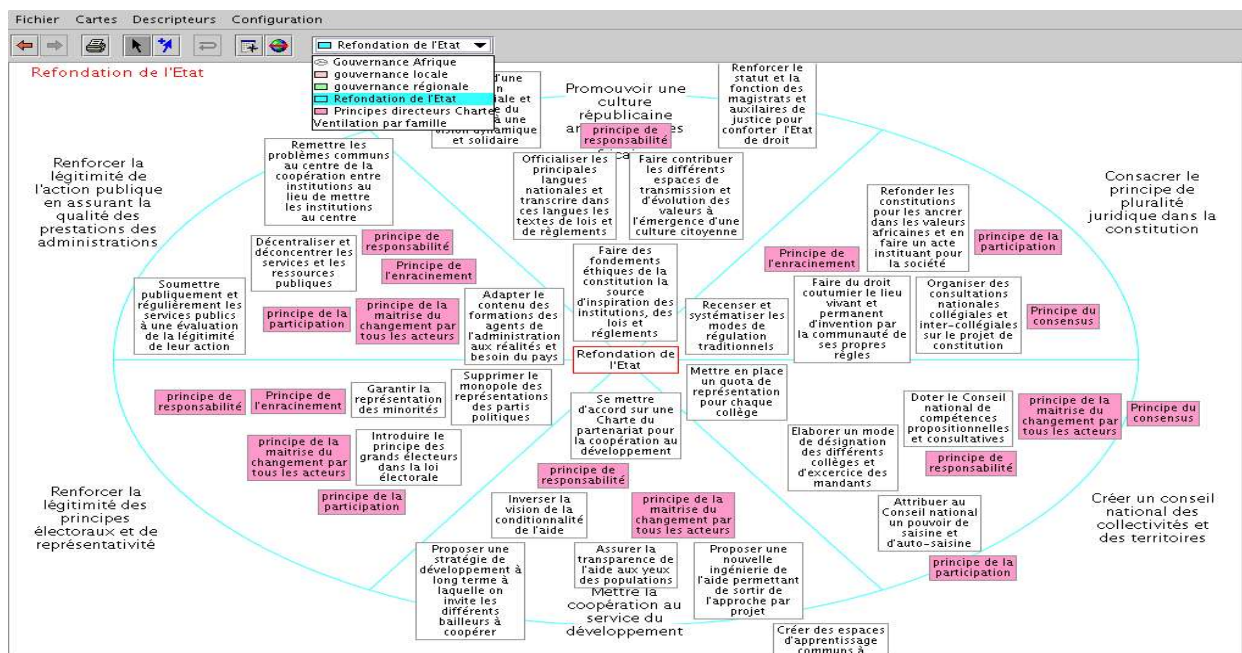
Fichier Cartes Descripteurs Configuration

Refondation de l'Etat

Gouvernance Afrique
gouvernance locale
gouvernance régionale
Refondation de l'Etat
Principes directeurs Charte
Ventilation par famille

Refondation de l'Etat

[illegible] d'une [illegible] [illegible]ale et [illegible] du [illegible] à une vision dynamique et solidaire

Promouvoir une culture républicaine ar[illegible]es

principe de responsabilité

Renforcer le statut et la fonction des magistrats et auxilaires de justice pour conforter l'Etat de droit

Renforcer la légitimité de l'action publique en assurant la qualité des prestations des administrations

Remettre les problèmes communs au centre de la coopération entre institutions au lieu de mettre les institutions au centre

Officialiser les principales langues nationales et transcrire dans ces langues les textes de lois et de règlements

Faire contribuer les différents espaces de transmission et d'évolution des valeurs à l'émergence d'une culture citoyenne

Consacrer le principe de pluralité juridique dans la constitution

Refonder les constitutions pour les ancrer dans les valeurs africaines et en faire un acte instituant pour la société

principe de la participation

Décentraliser et déconcentrer les services et les ressources publiques

principe de responsabilité

Principe de l'enracinement

Principe de l'enracinement

Faire des fondements éthiques de la constitution la source d'inspiration des institutions, des lois et règlements

Soumettre publiquement et régulièrement les services publics à une évaluation de la légitimité de leur action

principe de la participation

principe de la maitrise du changement par tous les acteurs

Adapter le contenu des formations des agents de l'administration aux réalités et besoin du pays

Recenser et systématiser les modes de régulation traditionnels

Faire du droit coutumier le lieu vivant et permanent d'invention par la communauté de ses propres règles

Organiser des consultations nationales collégiales et inter-collégiales sur le projet de constitution

Principe du consensus

Refondation de l'Etat

principe de responsabilité

Principe de l'enracinement

Garantir la représentation des minorités

Supprimer le monopole des représentations des partis politiques

Mettre en place un quota de représentation pour chaque collège

Doter le Conseil national de compétences propositionnelles et consultatives

principe de la maitrise du changement par tous les acteurs

Principe du consensus

principe de la maitrise du changement par tous les acteurs

Introduire le principe des grands électeurs dans la loi électorale

Se mettre d'accord sur une Charte du partenariat pour la coopération au développement

Elaborer un mode de désignation des différents collèges et d'excercice des mandants

principe de responsabilité

principe de responsabilité

Renforcer la légitimité des principes électoraux et de représentativité

principe de la participation

Inverser la vision de la conditionnalité de l'aide

principe de la maitrise du changement par tous les acteurs

Attribuer au Conseil national un pouvoir de saisine et d'auto-saisine

Créer un conseil national des collectivités et des territoires

principe de la participation

Proposer une stratégie de développement à long terme à laquelle on invite les différents bailleurs à coopérer

Assurer la transparence de l'aide aux yeux des populations

Mettre la coopération au service du développement

Proposer une nouvelle ingénierie de l'aide permettant de sortir de l'approche par projet

Créer des espaces d'apprentissage communs à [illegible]